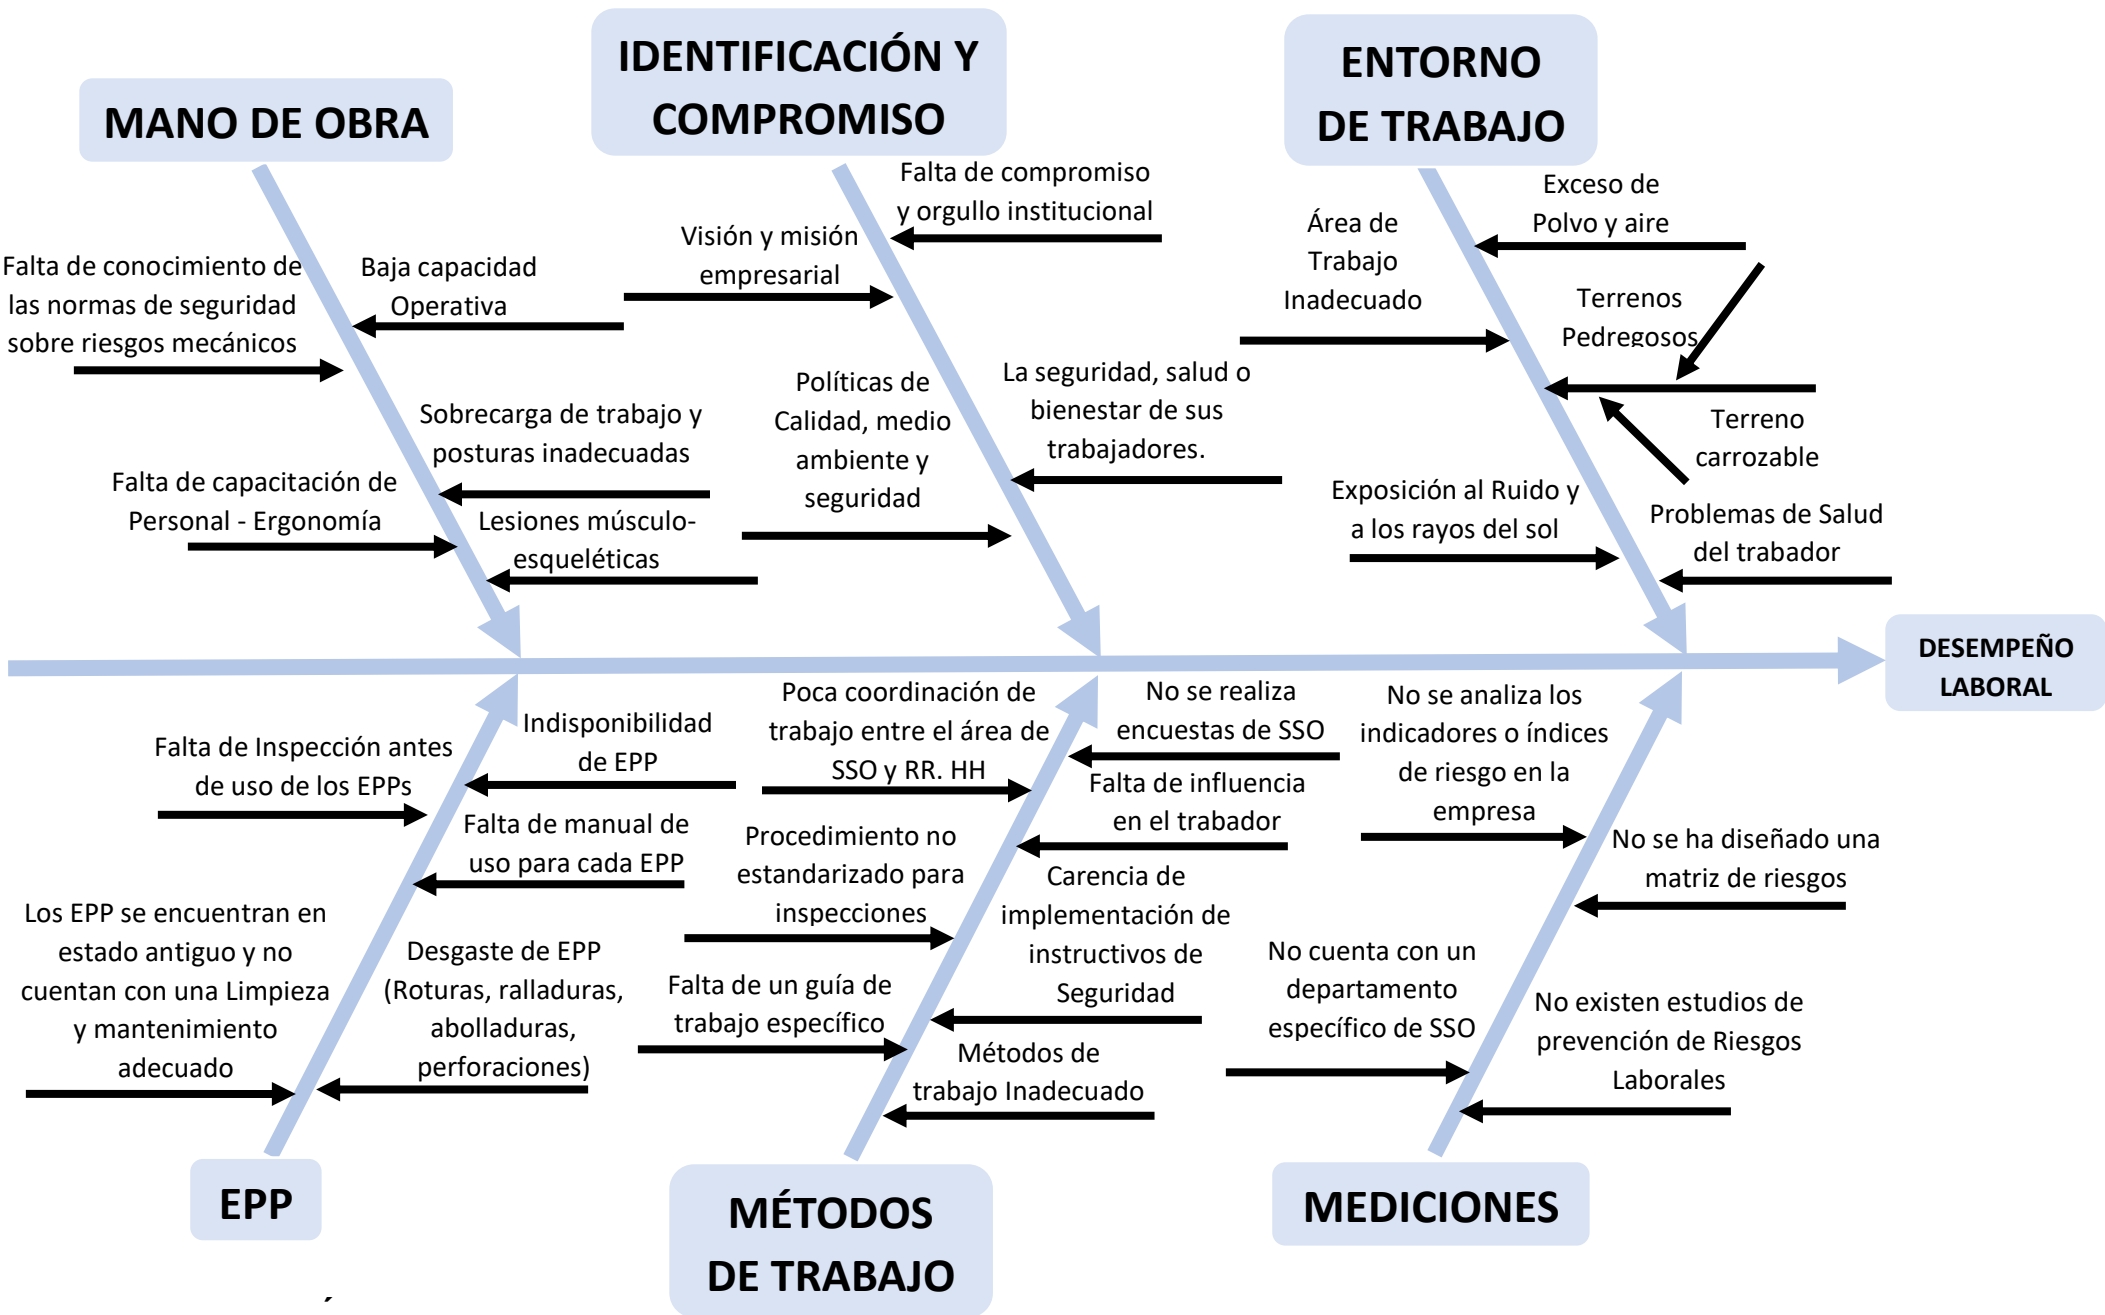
MANO DE OBRA

IDENTIFICACIÓN Y COMPROMISO

ENTORNO DE TRABAJO

Falta de conocimiento de las normas de seguridad sobre riesgos mecánicos

Baja capacidad Operativa

Visión y misión empresarial

Falta de compromiso y orgullo institucional

Área de Trabajo Inadecuado

Exceso de Polvo y aire

Terrenos Pedregosos

Terreno carrozable

Sobrecarga de trabajo y posturas inadecuadas

Políticas de Calidad, medio ambiente y seguridad

La seguridad, salud o bienestar de sus trabajadores.

Falta de capacitación de Personal - Ergonomía

Lesiones músculo-esqueléticas

Exposición al Ruido y a los rayos del sol

Problemas de Salud del trabador

DESEMPEÑO LABORAL

Falta de Inspección antes de uso de los EPPs

Indisponibilidad de EPP

Poca coordinación de trabajo entre el área de SSO y RR. HH

No se realiza encuestas de SSO

No se analiza los indicadores o índices de riesgo en la empresa

Falta de manual de uso para cada EPP

Procedimiento no estandarizado para inspecciones

Falta de influencia en el trabador

No se ha diseñado una matriz de riesgos

Los EPP se encuentran en estado antiguo y no cuentan con una Limpieza y mantenimiento adecuado

Desgaste de EPP (Roturas, ralladuras, abolladuras, perforaciones)

Carencia de implementación de instructivos de Seguridad

No cuenta con un departamento específico de SSO

No existen estudios de prevención de Riesgos Laborales

Falta de un guía de trabajo específico

Métodos de trabajo Inadecuado

EPP

MÉTODOS DE TRABAJO

MEDICIONES